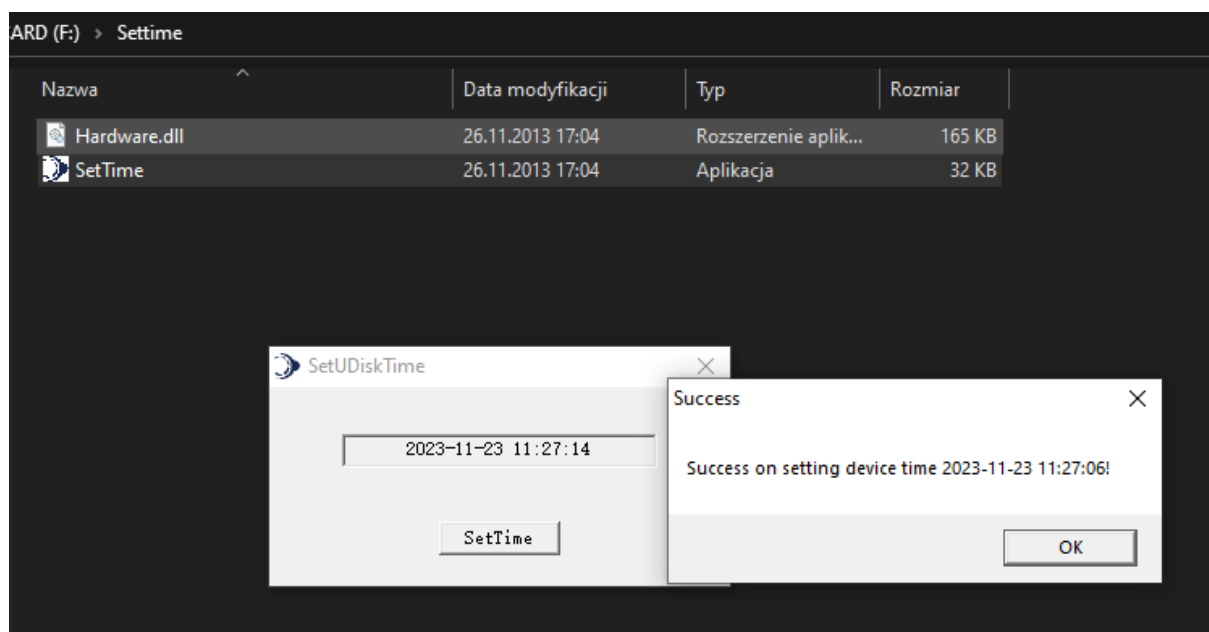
ARD (F:) > Settime

| Nazwa | Data modyfikacji | Typ | Rozmiar |
|---|---|---|---|
| Hardware.dll | 26.11.2013 17:04 | Rozszerzenie aplik... | 165 KB |
| SetTime | 26.11.2013 17:04 | Aplikacja | 32 KB |

SetUDiskTime

2023-11-23 11:27:14

SetTime

Success

Success on setting device time 2023-11-23 11:27:06!

OK